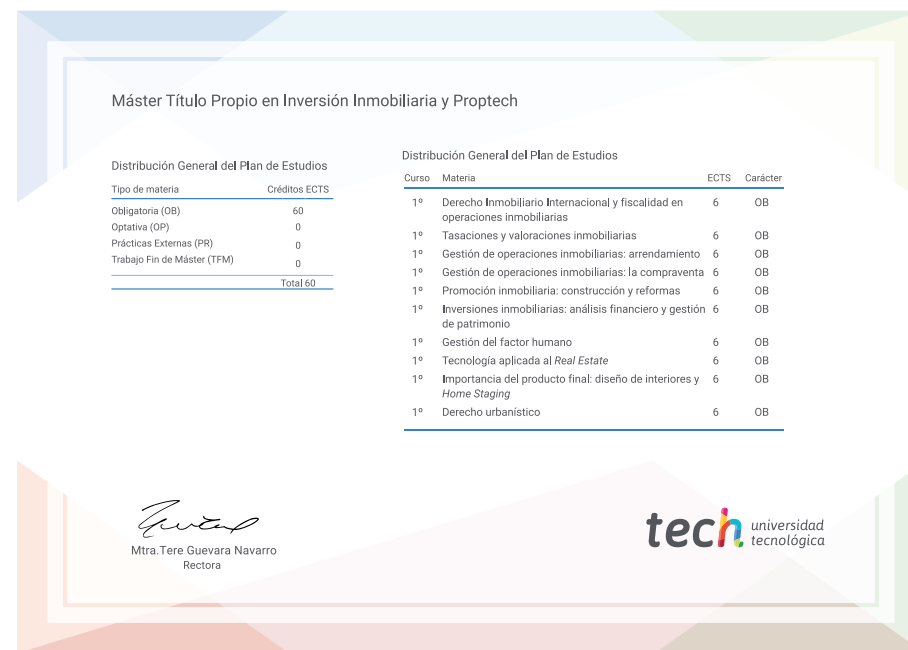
Máster Título Propio en Inversión Inmobiliaria y Proptech

Distribución General del Plan de Estudios

| Tipo de materia | Créditos ECTS |
|---|---|
| Obligatoria (OB) | 60 |
| Optativa (OP) | 0 |
| Prácticas Externas (PR) | 0 |
| Trabajo Fin de Máster (TFM) | 0 |
| | Total 60 |

Distribución General del Plan de Estudios

| Curso | Materia | ECTS | Carácter |
|---|---|---|---|
| 1º | Derecho Inmobiliario Internacional y fiscalidad en operaciones inmobiliarias | 6 | OB |
| 1º | Tasaciones y valoraciones inmobiliarias | 6 | OB |
| 1º | Gestión de operaciones inmobiliarias: arrendamiento | 6 | OB |
| 1º | Gestión de operaciones inmobiliarias: la compraventa | 6 | OB |
| 1º | Promoción inmobiliaria: construcción y reformas | 6 | OB |
| 1º | Inversiones inmobiliarias: análisis financiero y gestión de patrimonio | 6 | OB |
| 1º | Gestión del factor humano | 6 | OB |
| 1º | Tecnología aplicada al Real Estate | 6 | OB |
| 1º | Importancia del producto final: diseño de interiores y Home Staging | 6 | OB |
| 1º | Derecho urbanístico | 6 | OB |

Mtra.Tere Guevara Navarro
Rectora

tech universidad tecnológica